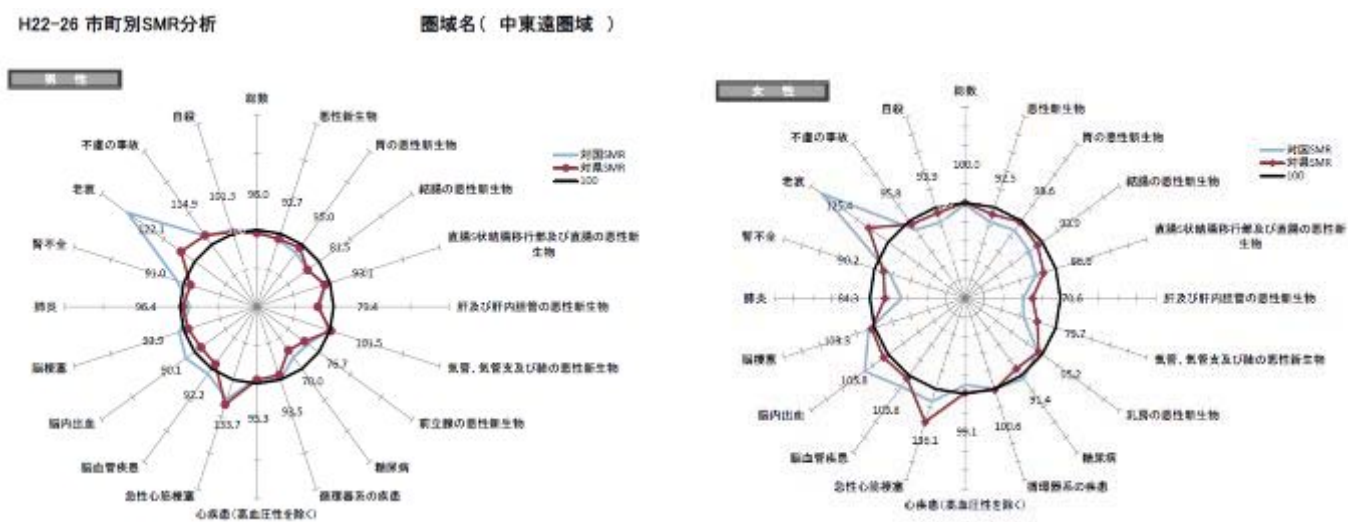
H22-26 市町別SMR分析

圏域名（ 中東遠圏域 ）

男性

総数
悪性新生物
胃の悪性新生物
結腸の悪性新生物
直腸S状結腸移行部及び直腸の悪性新生物
肝及び肝内胆管の悪性新生物
気管、気管支及び肺の悪性新生物
前立腺の悪性新生物
糖尿病
循環器系の疾患
心疾患（高血圧性を除く）
急性心筋梗塞
脳血管疾患
脳内出血
脳梗塞
肺炎
腎不全
老衰
不慮の事故
自殺

対国SMR
対県SMR
100

98.0
92.7
98.0
83.5
93.1
79.4
101.5
75.7
70.0
93.5
95.3
133.7
92.2
90.1
89.5
96.4
91.0
122.1
114.9
101.3

女性

総数
悪性新生物
胃の悪性新生物
結腸の悪性新生物
直腸S状結腸移行部及び直腸の悪性新生物
肝及び肝内胆管の悪性新生物
気管、気管支及び肺の悪性新生物
乳房の悪性新生物
糖尿病
循環器系の疾患
心疾患（高血圧性を除く）
急性心筋梗塞
脳血管疾患
脳内出血
脳梗塞
肺炎
腎不全
老衰
不慮の事故
自殺

対国SMR
対県SMR
100

100.0
92.5
88.6
92.0
86.8
70.6
79.7
85.2
91.4
100.6
99.1
136.1
105.8
105.8
108.3
84.3
90.2
125.6
95.8
93.3